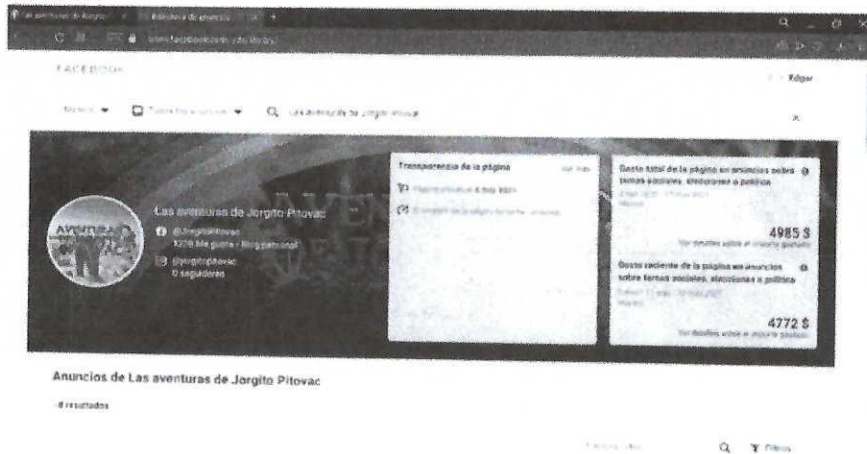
Las aventuras de Jorgito | Biblioteca de anuncios | +

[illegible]

FACEBOOK

Edgar

México | Todos los anuncios | Las aventuras de Jorgito Pitovac

Transparencia de la página | Ver más

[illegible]

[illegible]

Gasto total de la página en anuncios sobre temas sociales, elecciones o política

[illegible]

4985 $

Ver detalles sobre el importe gastado

Gasto reciente de la página en anuncios sobre temas sociales, elecciones o política

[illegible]

4772 $

Ver detalles sobre el importe gastado

AVENTURAS

Las aventuras de Jorgito Pitovac

@JorgitoPitovac
3229 Me gusta · Blog personal

@jorgitopitovac
0 seguidores

Anuncios de Las aventuras de Jorgito Pitovac

-8 resultados

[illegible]

Filtros